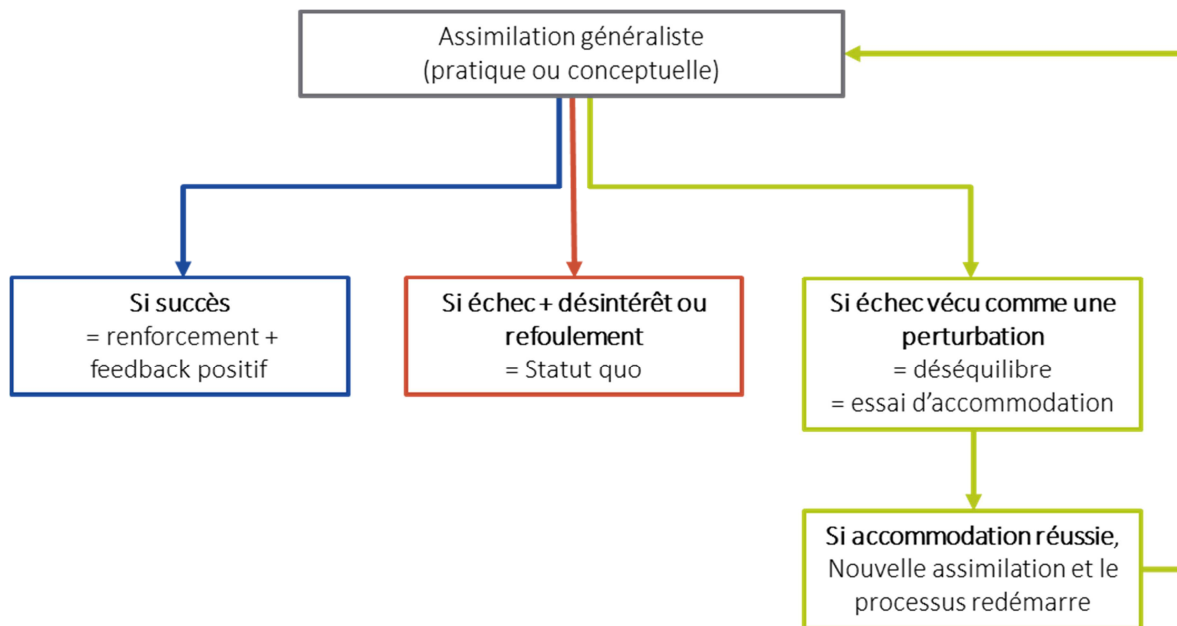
Assimilation généraliste
(pratique ou conceptuelle)

Si succès
= renforcement + feedback positif

Si échec + désintérêt ou refoulement
= Statut quo

Si échec vécu comme une perturbation
= déséquilibre
= essai d'accommodation

Si accommodation réussie,
Nouvelle assimilation et le processus redémarre